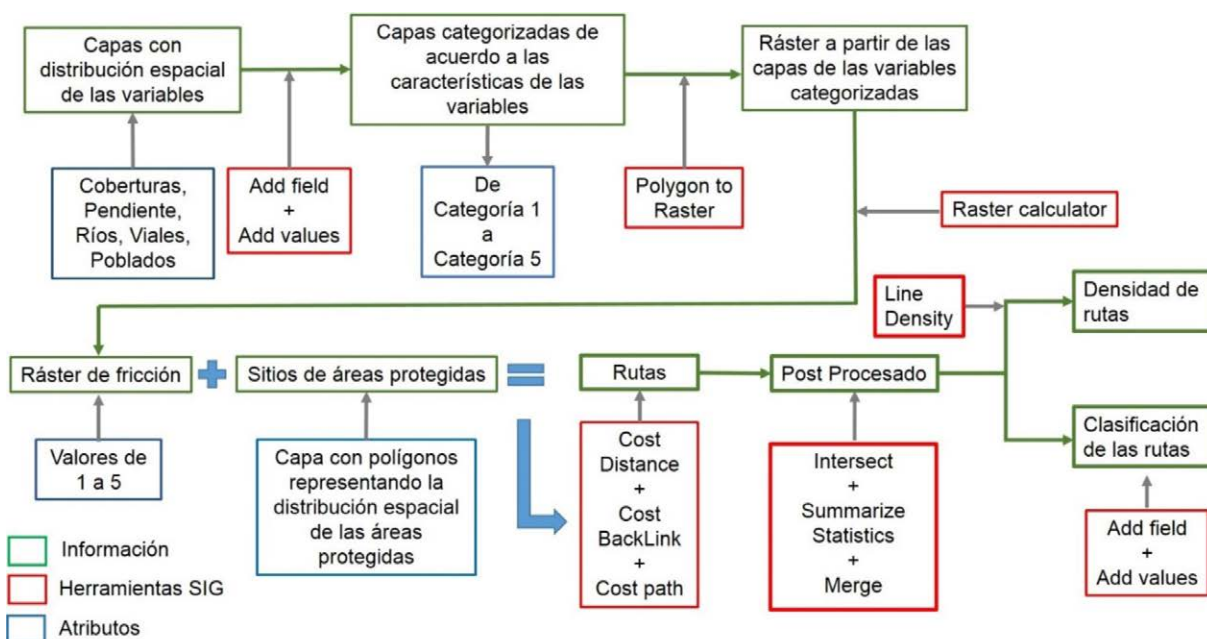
Capas con distribución espacial de las variables

Capas categorizadas de acuerdo a las características de las variables

Ráster a partir de las capas de las variables categorizadas

Coberturas, Pendiente, Ríos, Viales, Poblados

Add field + Add values

De Categoría 1 a Categoría 5

Polygon to Raster

Raster calculator

Line Density

Densidad de rutas

Ráster de fricción

Sitios de áreas protegidas

Rutas

Post Procesado

Valores de 1 a 5

Capa con polígonos representando la distribución espacial de las áreas protegidas

Cost Distance + Cost BackLink + Cost path

Intersect + Summarize Statistics + Merge

Clasificación de las rutas

Add field + Add values

Información

Herramientas SIG

Atributos